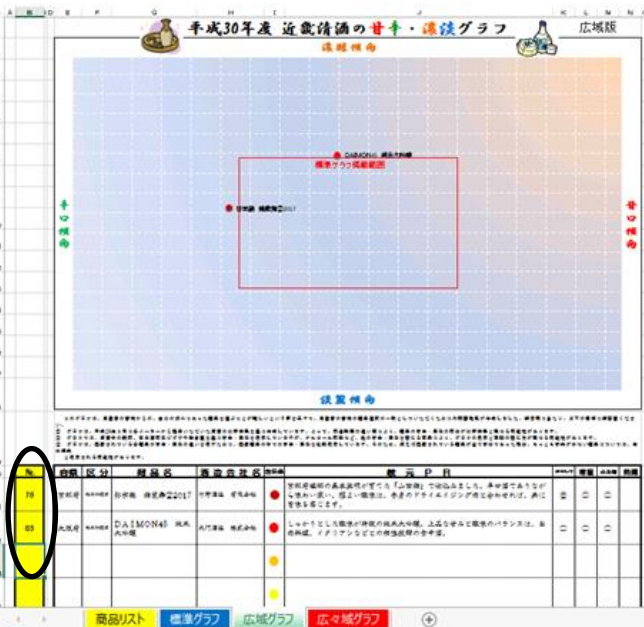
平成30年度 近畿清酒の甘辛・濃淡グラフ

広域版

濃醇傾向

辛口傾向

甘口傾向

淡麗傾向

DAIMON45 純米大吟醸

標準グラフ掲載範囲

弥栄鶴 純米酒2017

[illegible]

| No. | 府県 | 区分 | 銘柄名 | 酒造会社名 | | 蔵元PR | | | | |
|---|---|---|---|---|---|---|---|---|---|---|
| 78 | 京都府 | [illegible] | 弥栄鶴 純米酒2017 | 竹野酒造 有限会社 | ● | 京都府産の高品質の酒米を使って「山廃酛」で仕込みました。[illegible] | ○ | ○ | ○ | |
| 83 | 大阪府 | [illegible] | DAIMON45 純米大吟醸 | 大門酒造 株式会社 | ● | しっかりとした酸味が特徴の純米大吟醸。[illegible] | ○ | ○ | ○ | |

商品リスト | 標準グラフ | 広域グラフ | 広々域グラフ